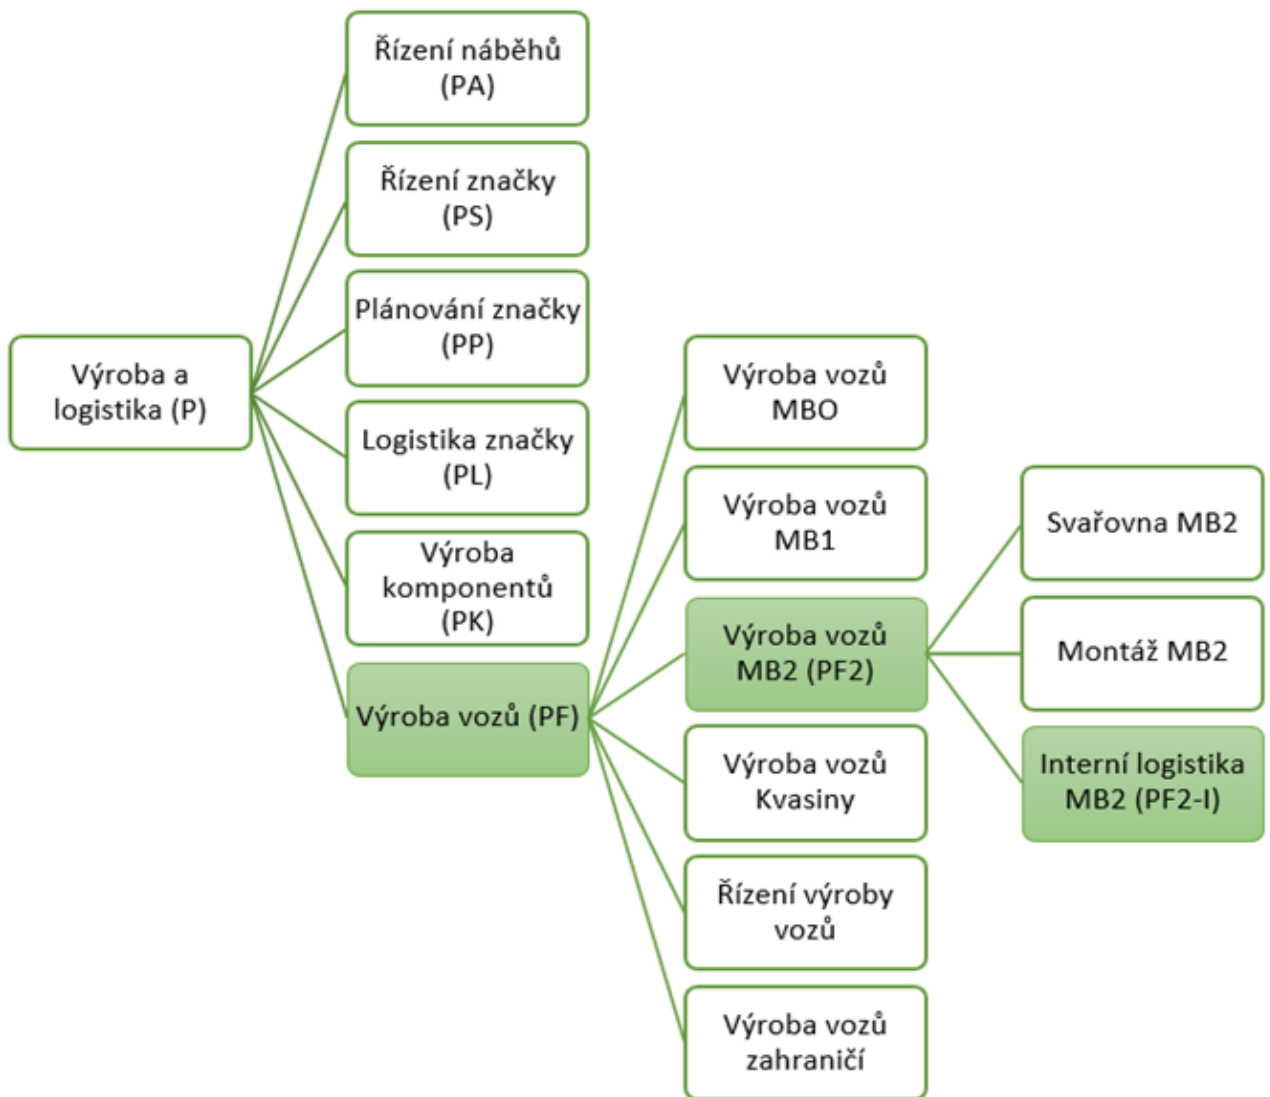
Výroba a logistika (P)

Řízení náběhů (PA)

Řízení značky (PS)

Plánování značky (PP)

Logistika značky (PL)

Výroba komponentů (PK)

Výroba vozů (PF)

Výroba vozů MBO

Výroba vozů MB1

Výroba vozů MB2 (PF2)

Výroba vozů Kvasiny

Řízení výroby vozů

Výroba vozů zahraničí

Svařovna MB2

Montáž MB2

Interní logistika MB2 (PF2-I)